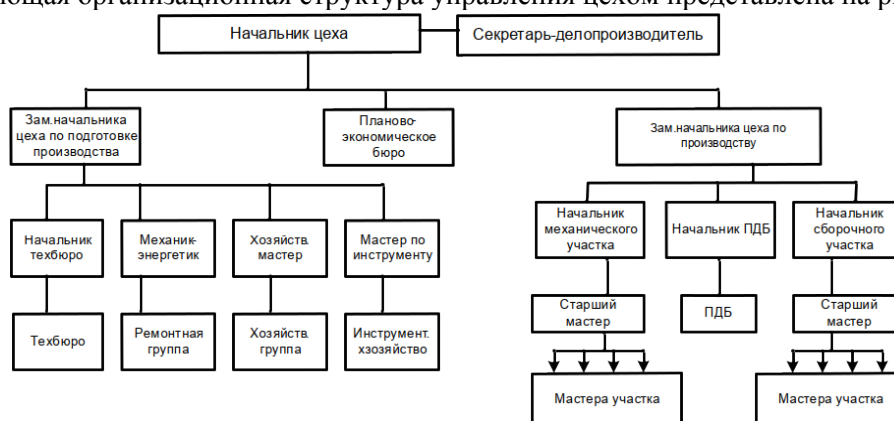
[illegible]ющая организационная структура управления цехом представлена на р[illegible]

Начальник цеха

Секретарь-делопроизводитель

Зам.начальника цеха по подготовке производства

Планово-экономическое бюро

Зам.начальника цеха по производству

Начальник техбюро

Механик-энергетик

Хозяйств. мастер

Мастер по инструменту

Техбюро

Ремонтная группа

Хозяйств. группа

Инструмент. хзозяйство

Начальник механического участка

Начальник ПДБ

Начальник сборочного участка

Старший мастер

ПДБ

Старший мастер

Мастера участка

Мастера участка